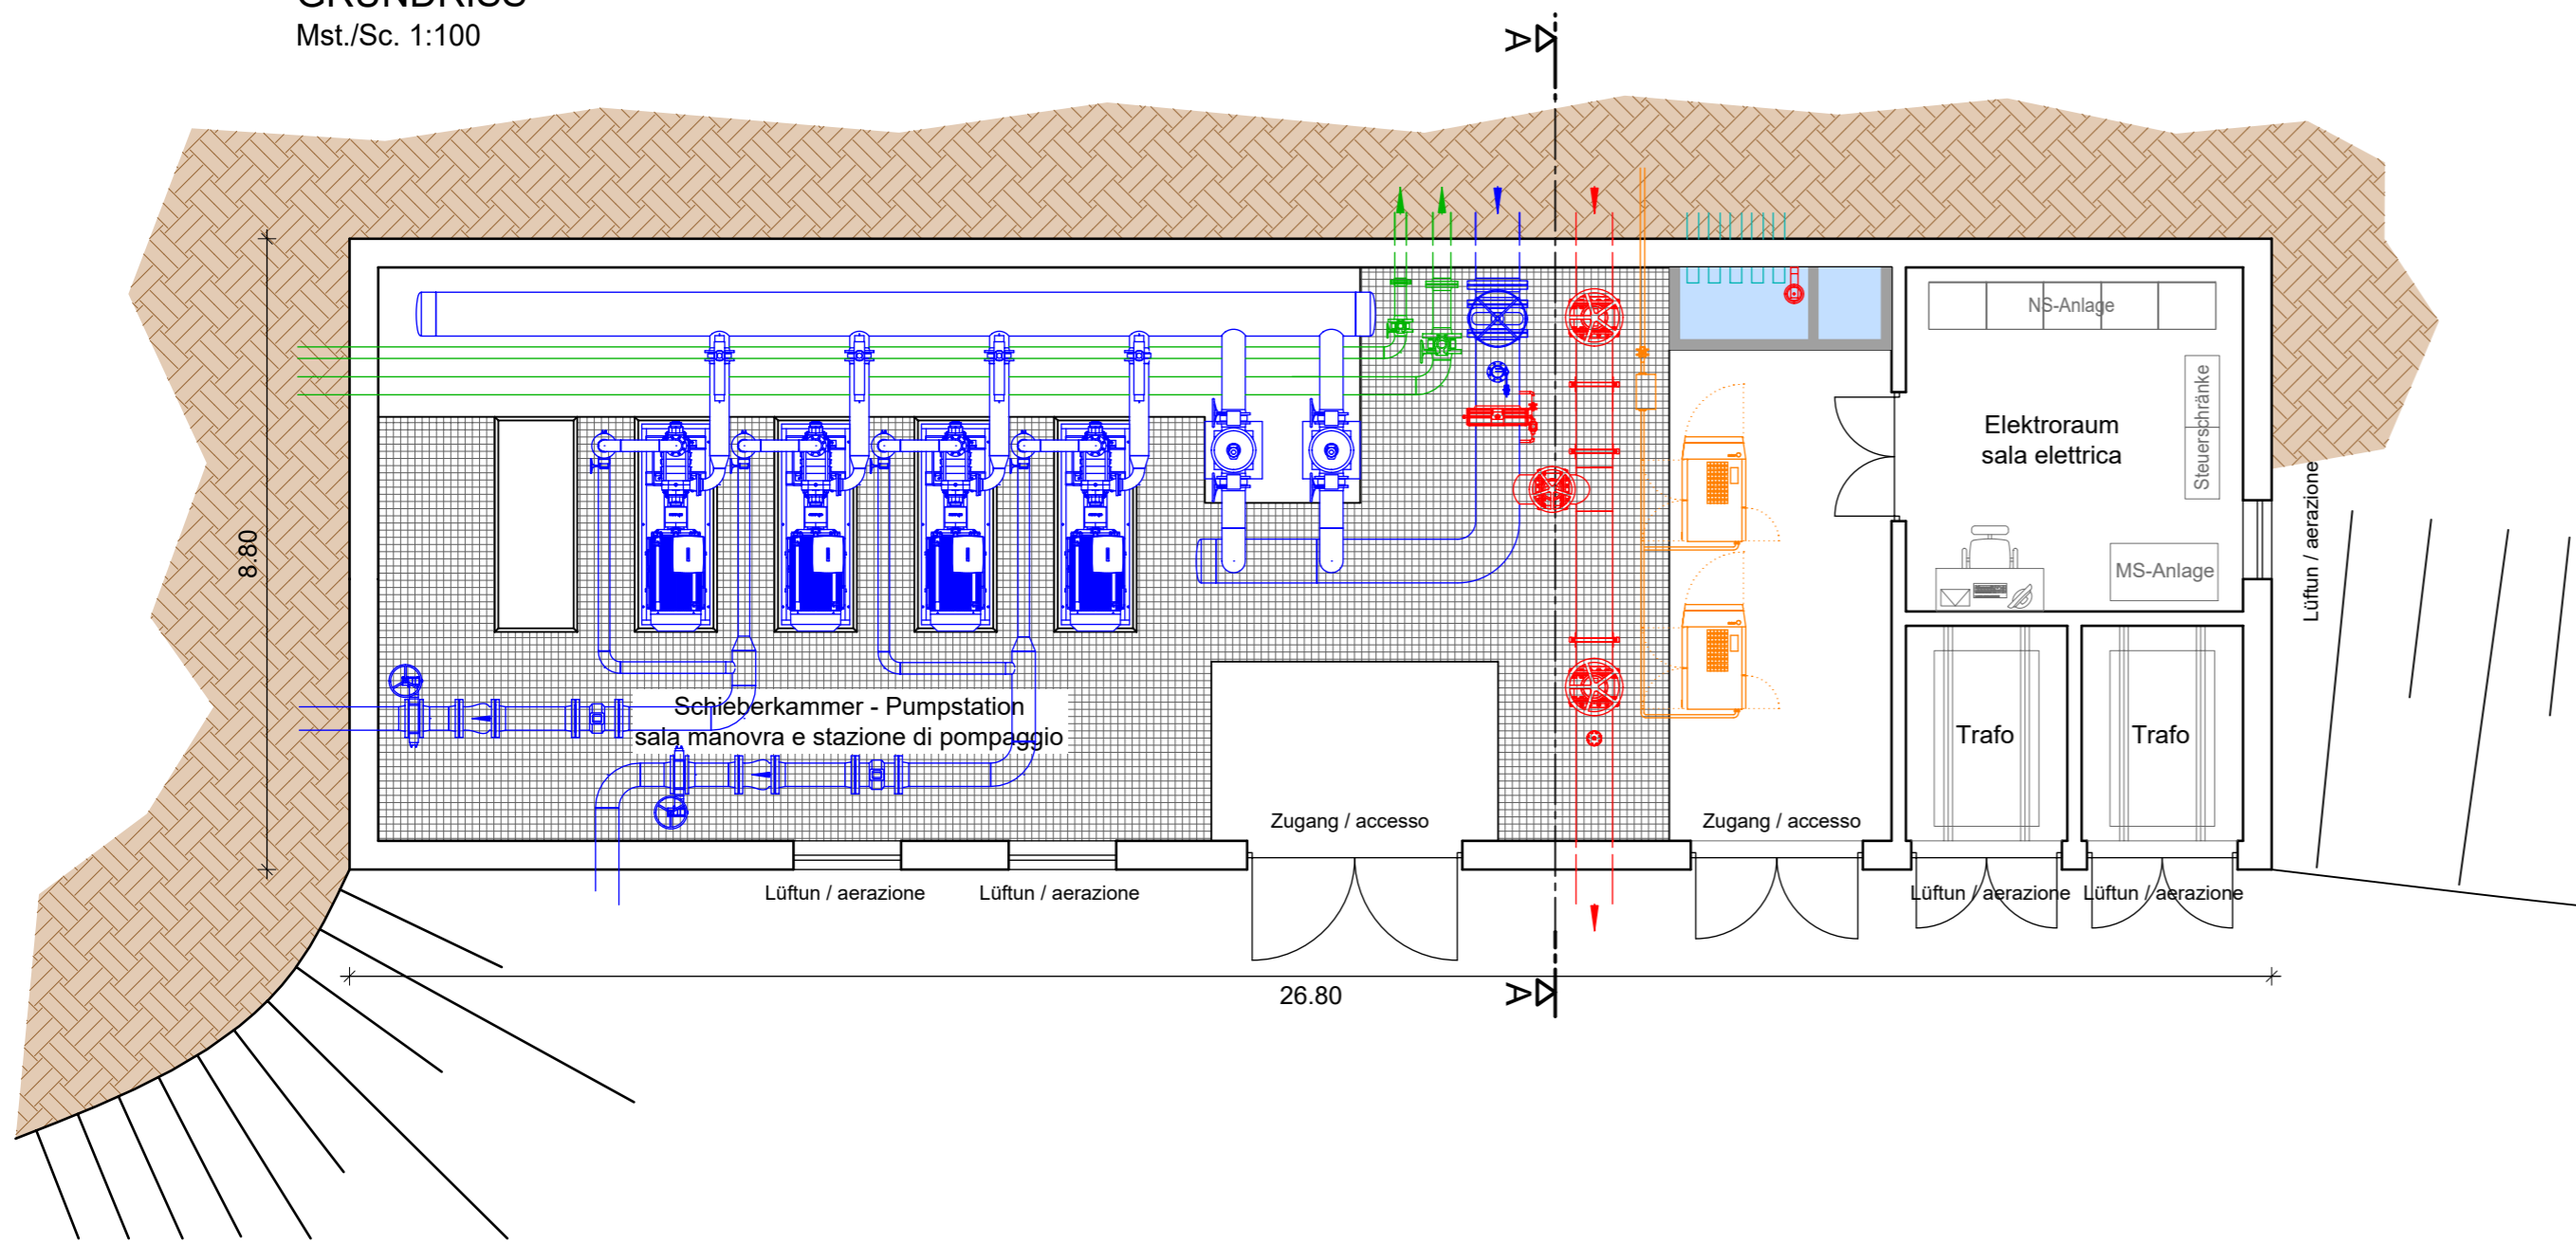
GRUNDRISS
Mst./Sc. 1:100

A

8.80

NS-Anlage

Elektroraum
sala elettrica

Steuerschränke

MS-Anlage

Lüftun / aerazione

Schieberkammer - Pumpstation
sala manovra e stazione di pompaggio

Trafo

Trafo

Zugang / accesso

Zugang / accesso

Lüftun / aerazione

Lüftun / aerazione

Lüftun / aerazione

Lüftun / aerazione

26.80

A